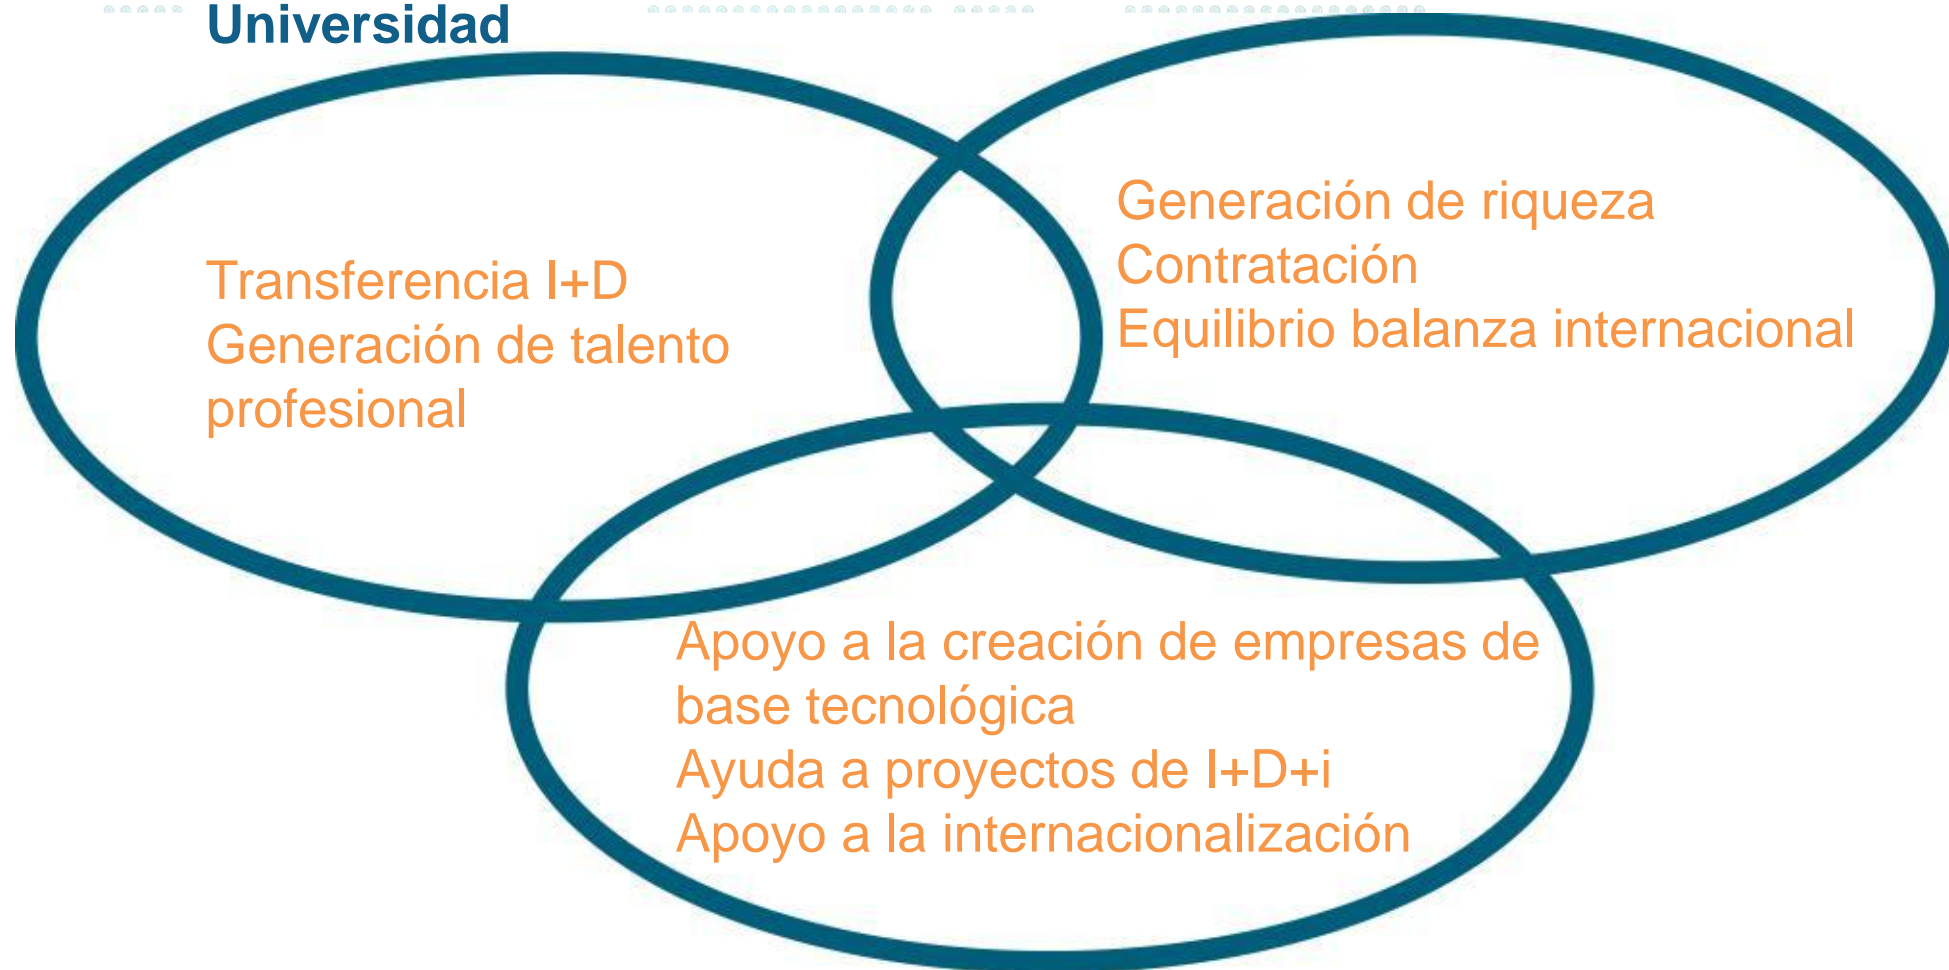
Universidad

Transferencia I+D
Generación de talento profesional

Generación de riqueza
Contratación
Equilibrio balanza internacional

Apoyo a la creación de empresas de base tecnológica
Ayuda a proyectos de I+D+i
Apoyo a la internacionalización